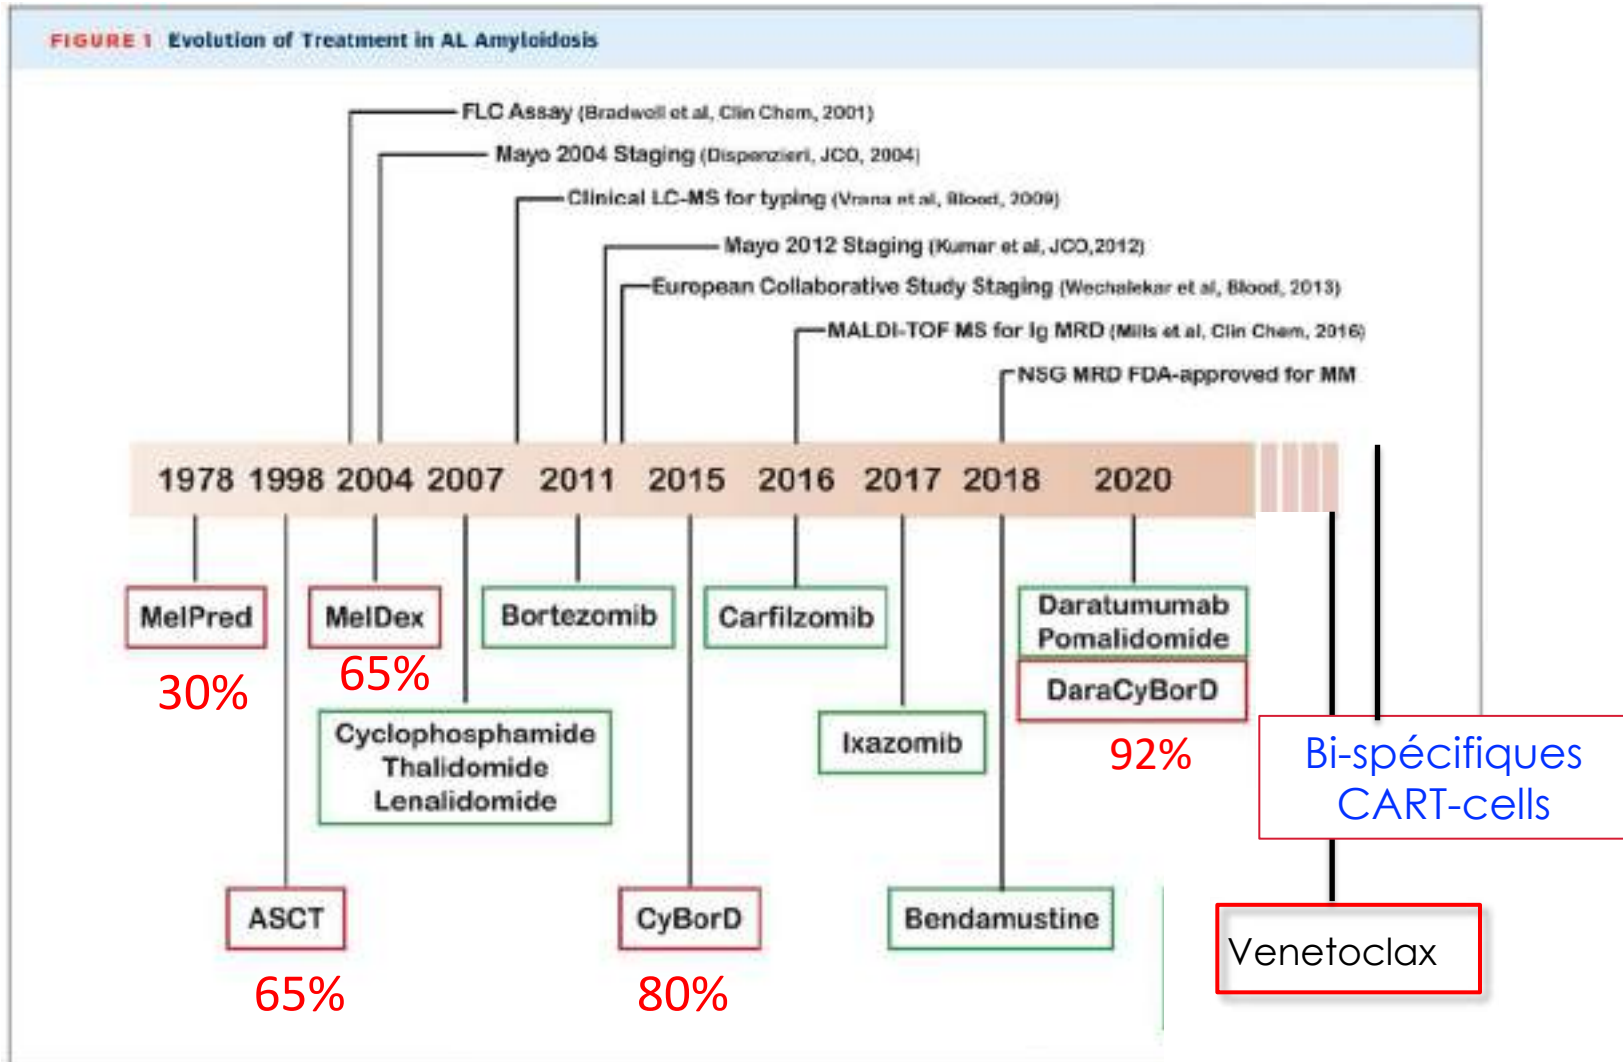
FIGURE 1 Evolution of Treatment in AL Amyloidosis

FLC Assay (Bradwell et al, Clin Chem, 2001)
Mayo 2004 Staging (Dispenzieri, JCO, 2004)
Clinical LC-MS for typing (Vrana et al, Blood, 2009)
Mayo 2012 Staging (Kumar et al, JCO, 2012)
European Collaborative Study Staging (Wechalekar et al, Blood, 2013)
MALDI-TOF MS for Ig MRD (Mills et al, Clin Chem, 2016)
NSG MRD FDA-approved for MM

1978 1998 2004 2007 2011 2015 2016 2017 2018 2020

MelPred
30%
MelDex
65%
Bortezomib
Carfilzomib
Daratumumab
Pomalidomide
DaraCyBorD
92%
Cyclophosphamide
Thalidomide
Lenalidomide
Ixazomib
Bi-spécifiques
CART-cells
ASCT
65%
CyBorD
80%
Bendamustine
Venetoclax